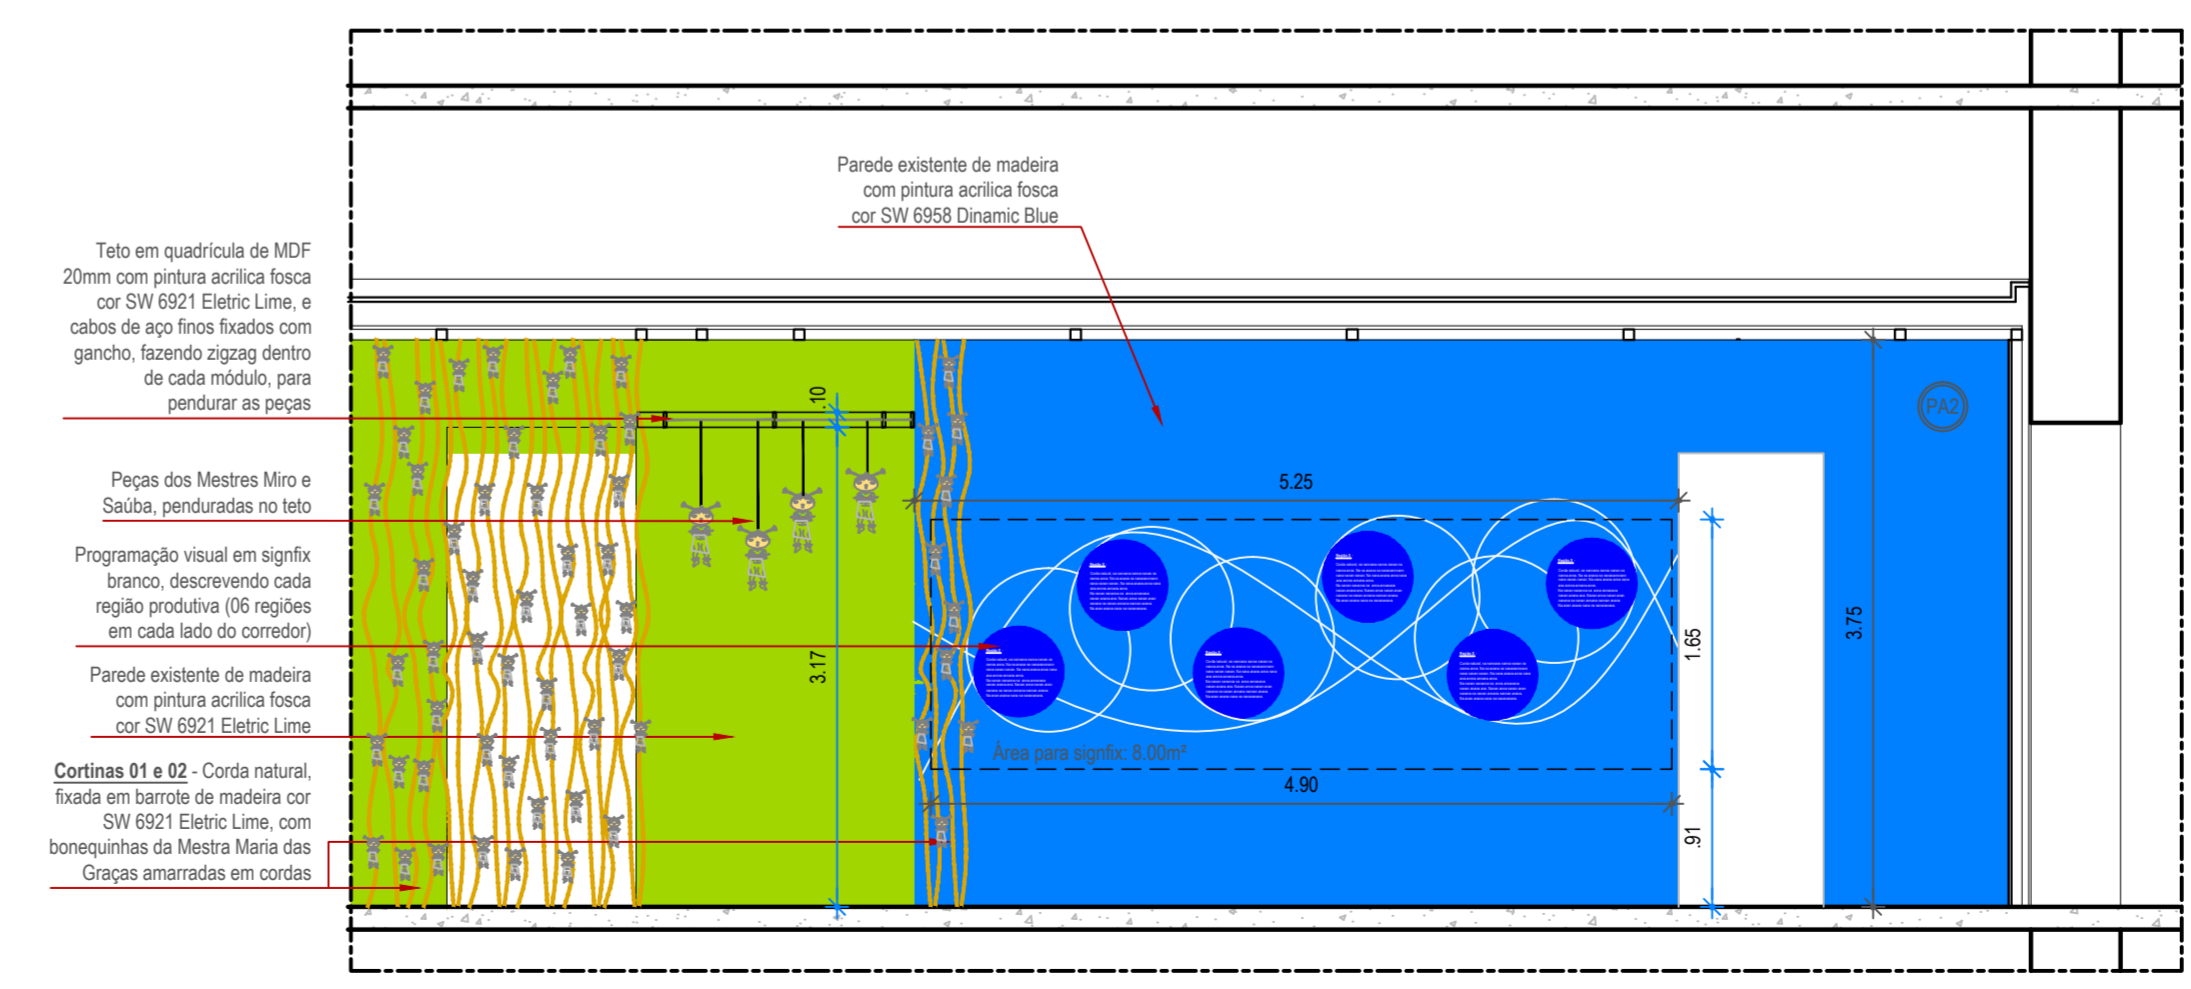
Parede existente de madeira com pintura acrilica fosca cor SW 6958 Dinamic Blue

Teto em quadrícula de MDF 20mm com pintura acrilica fosca cor SW 6921 Eletric Lime, e cabos de aço finos fixados com gancho, fazendo zigzag dentro de cada módulo, para pendurar as peças

Peças dos Mestres Miro e Saúba, penduradas no teto

Programação visual em signfix branco, descrevendo cada região produtiva (06 regiões em cada lado do corredor)

Parede existente de madeira com pintura acrilica fosca cor SW 6921 Eletric Lime

Cortinas 01 e 02 - Corda natural, fixada em barrote de madeira cor SW 6921 Eletric Lime, com bonequinhas da Mestra Maria das Graças amarradas em cordas

.10

3.17

5.25

Área para signfix: 8.00m²

4.90

1.65

.91

3.75

PA2